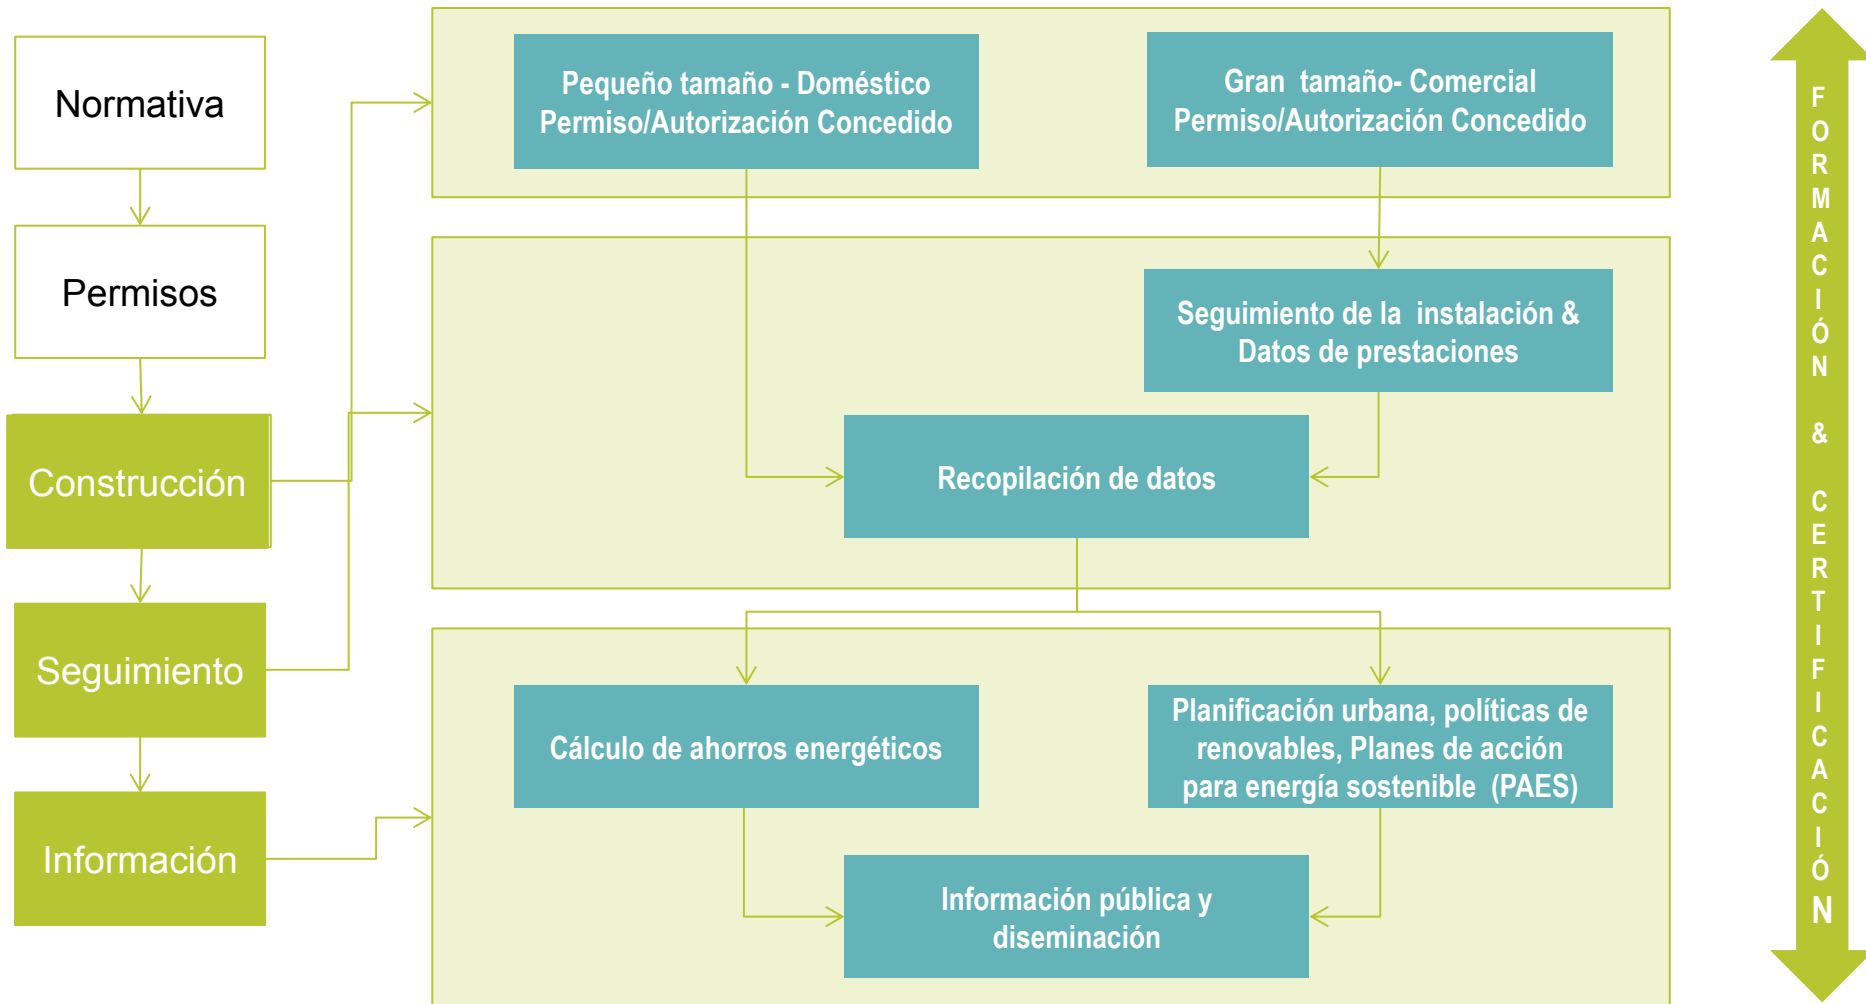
Normativa

Permisos

Construcción

Seguimiento

Información

Pequeño tamaño - Doméstico
Permiso/Autorización Concedido

Gran tamaño- Comercial
Permiso/Autorización Concedido

Seguimiento de la instalación &
Datos de prestaciones

Recopilación de datos

Cálculo de ahorros energéticos

Planificación urbana, políticas de renovables, Planes de acción para energía sostenible (PAES)

Información pública y diseminación

FORMACIÓN & CERTIFICACIÓN